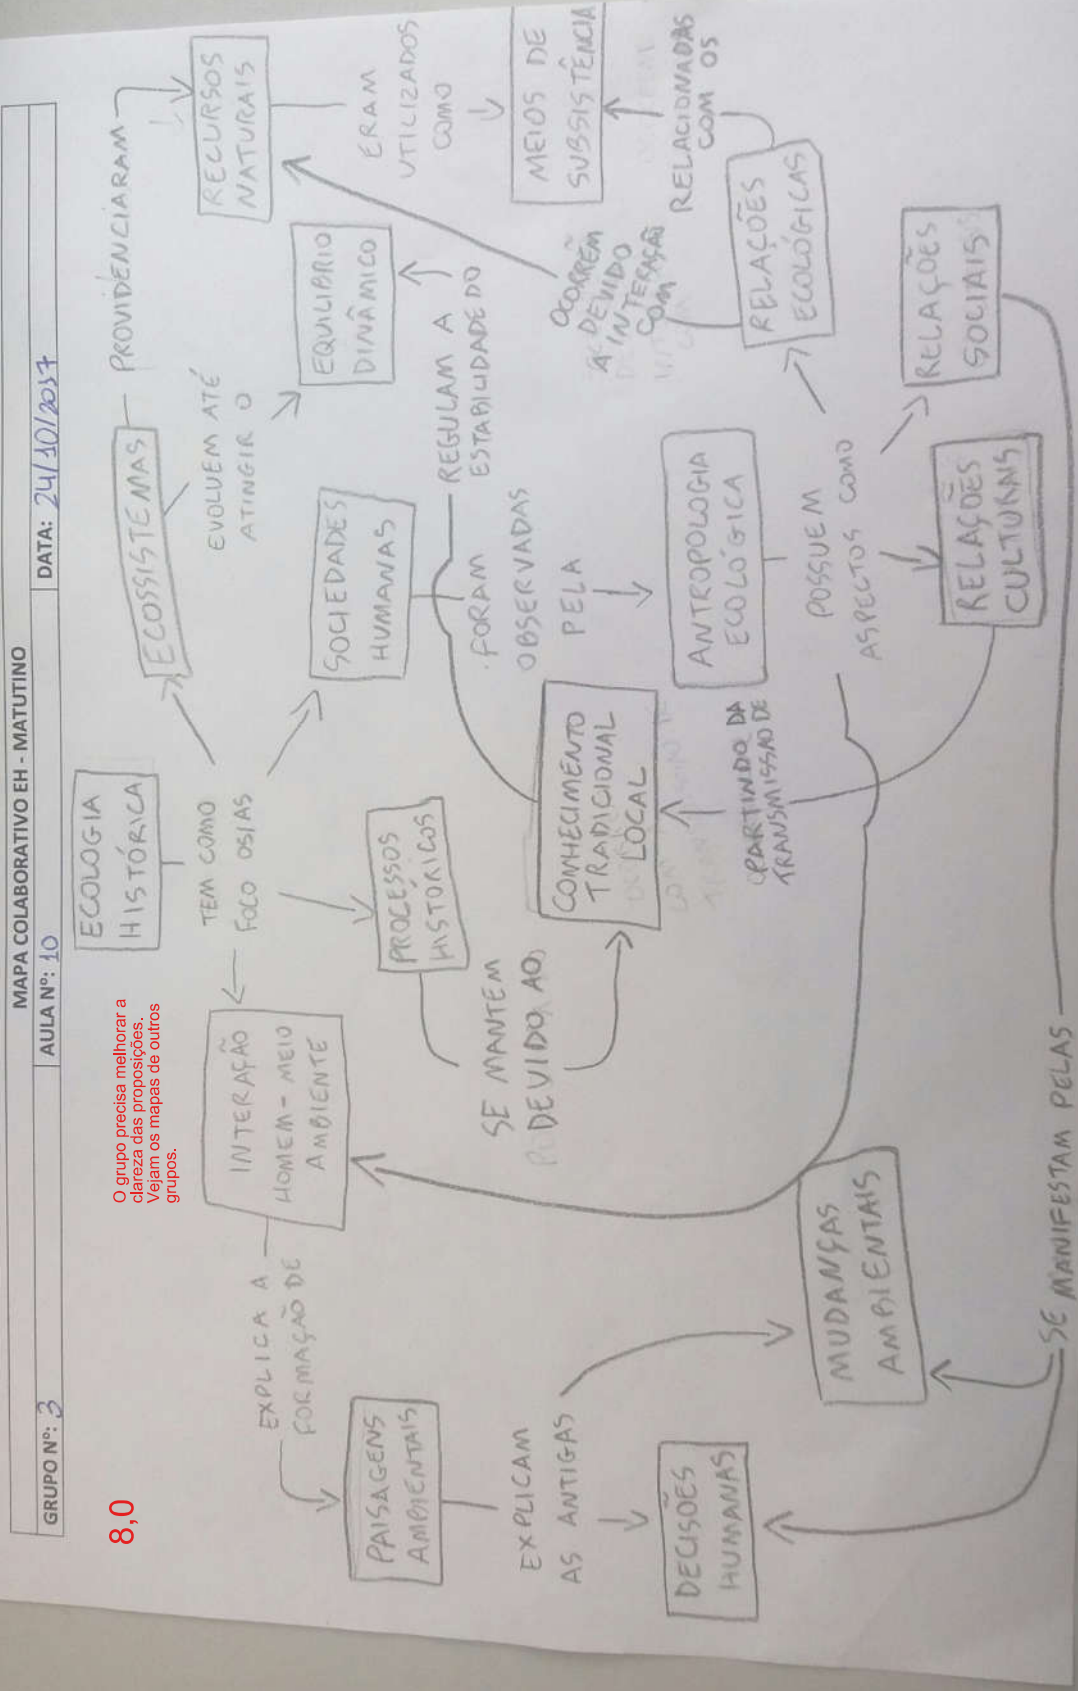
MAPA COLABORATIVO EH - MATUTINO

GRUPO Nº: 3

AULA Nº: 10

DATA: 24/10/2017

8,0

O grupo precisa melhorar a clareza das proposições. Vejam os mapas de outros grupos.

ECOLOGIA HISTÓRICA

TEM COMO FOCO OS/AS

ECOSSISTEMAS

PROVIDÊNCIARAM

RECURSOS NATURAIS

ERAM UTILIZADOS COMO

MEIOS DE SUBSISTÊNCIA

EVOLUEM ATÉ ATINGIR O

EQUILIBRIO DINÂMICO

SOCIEDADES HUMANAS

REGULAM A ESTABILIDADE DO

FORAM OBSERVADAS PELA

ANTROPOLOGIA ECOLÓGICA

POSSUEM ASPECTOS COMO

RELAÇÕES CULTURAIS

RELAÇÕES SOCIAIS

RELAÇÕES ECOLÓGICAS

RELACIONADAS COM OS

OCORREM DEVIDO À INTERAÇÃO COM

PROCESSOS HISTÓRICOS

SE MANTEM DEVIDO AO

CONHECIMENTO TRADICIONAL LOCAL

PARTINDO DA TRANSMISSÃO DE

INTERAÇÃO HOMEM-MEIO AMBIENTE

EXPLICA A FORMAÇÃO DE

PAISAGENS AMBIENTAIS

EXPLICAM AS ANTIGAS

DECISÕES HUMANAS

MUDANÇAS AMBIENTAIS

SE MANIFESTAM PELAS